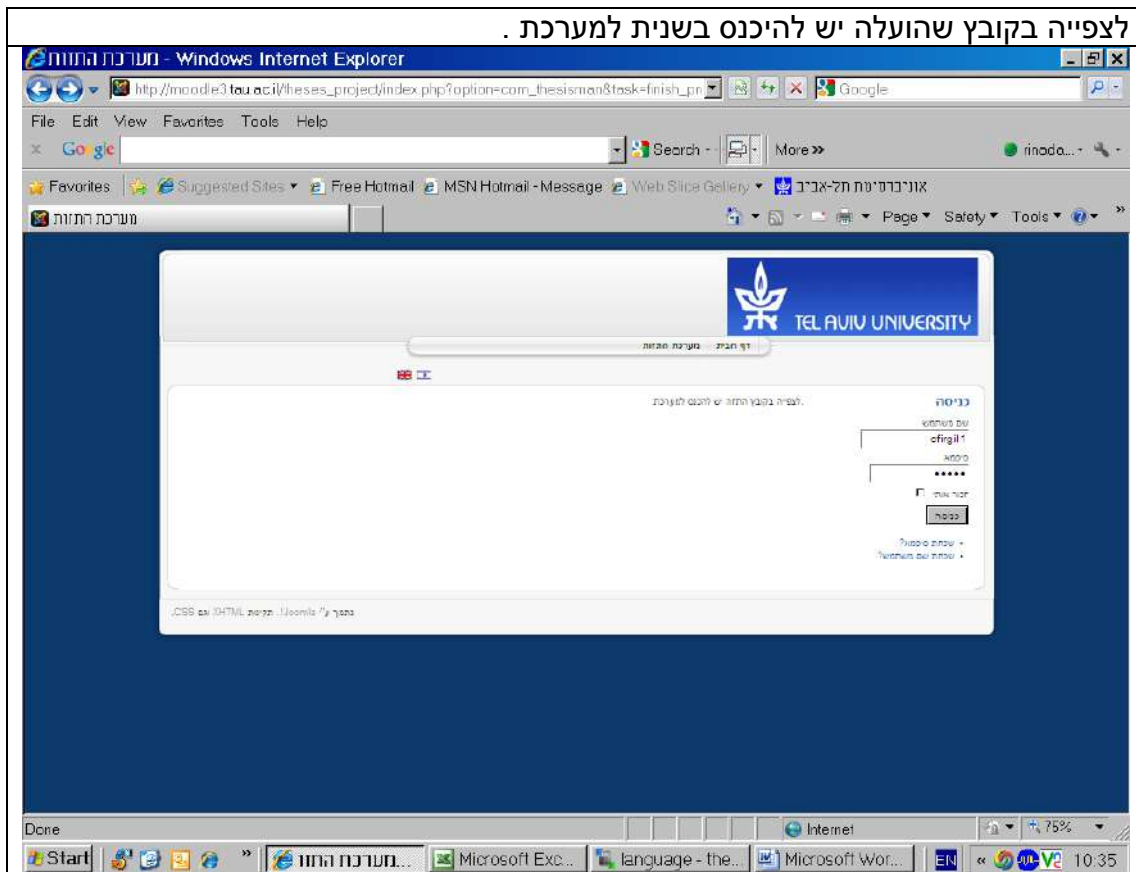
לצפייה בקובץ שהועלה יש להיכנס בשנית למערכת.

מערכת התזות - Windows Internet Explorer

http://moodle3.tau.ac.il/theses_project/index.php?option=com_thesisman&task=finish_pr

Google

File Edit View Favorites Tools Help

Google Search More » rinoda...

Favorites Suggested Sites Free Hotmail MSN Hotmail - Message Web Slice Gallery אוניברסיטת תל-אביב

מערכת התזות

Page Safety Tools

TEL AVIV UNIVERSITY

דף הבית מערכת התזות

כניסה

לצפייה בקובץ התזה יש להכנס למערכת.

שם משתמש
efirgil1
סיסמא
•••••
זכור אותי
כניסה

• שכחת סיסמה?
• שכחת שם משתמש?

נתמך ע"י Joomla!. תקינות XHTML ו-CSS.

Done Internet 75%

Start מערכת התזו... Microsoft Exc... language - the... Microsoft Wor... EN 10:35